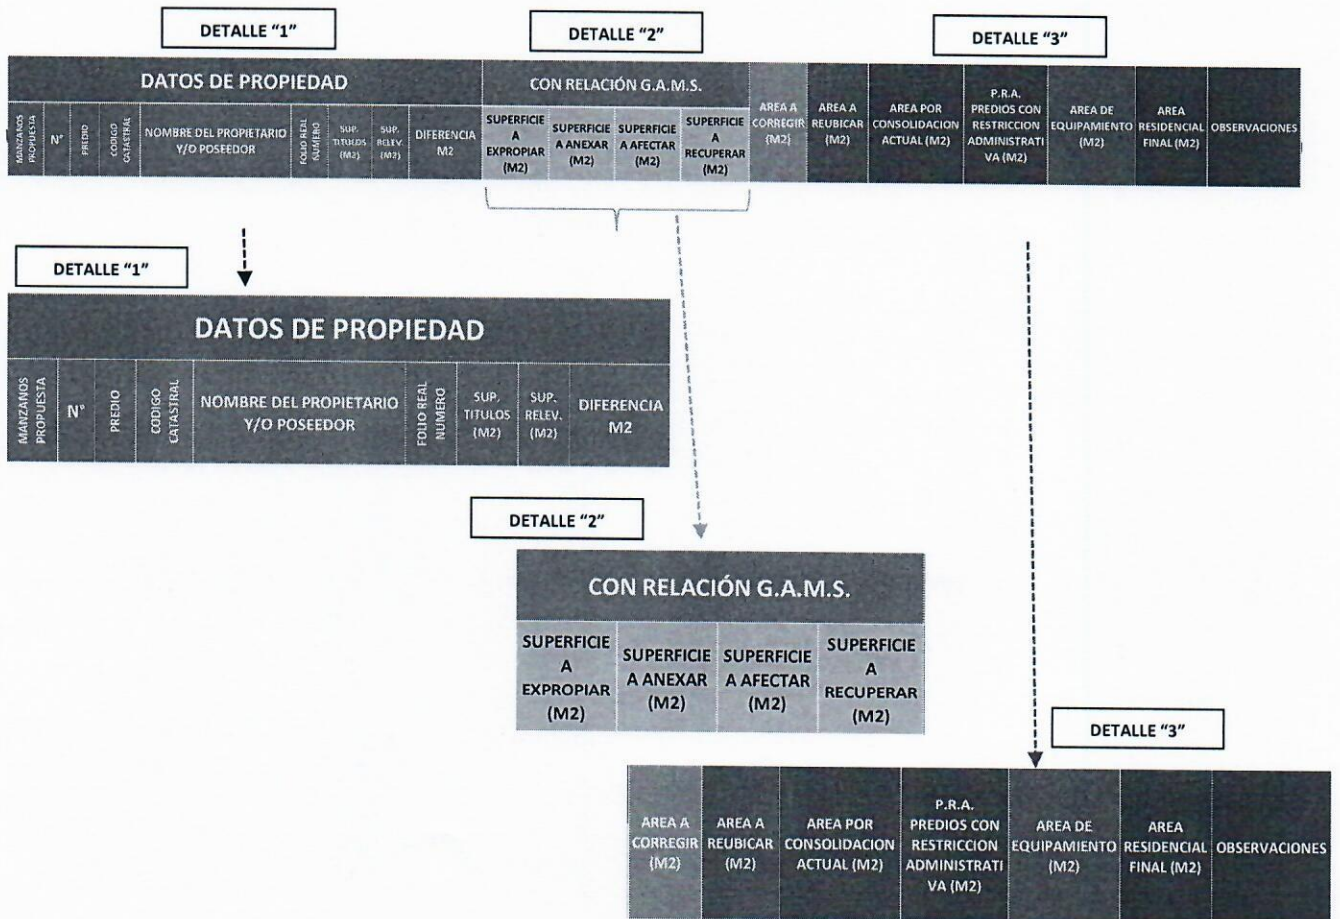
DETALLE "1"

DETALLE "2"

DETALLE "3"

| DATOS DE PROPIEDAD | | | | | | | | | CON RELACIÓN G.A.M.S. | | | | | | | | | | |
|---|---|---|---|---|---|---|---|---|---|---|---|---|---|---|---|---|---|---|---|
| MANZANOS PROPUESTA | N° | PREDIO | CODIGO CATASTRAL | NOMBRE DEL PROPIETARIO Y/O POSEEDOR | FOLIO REAL NUMERO | SUP. TITULOS (M2) | SUP. RELEV. (M2) | DIFERENCIA M2 | SUPERFICIE A EXPROPIAR (M2) | SUPERFICIE A ANEXAR (M2) | SUPERFICIE A AFECTAR (M2) | SUPERFICIE A RECUPERAR (M2) | AREA A CORREGIR (M2) | AREA A REUBICAR (M2) | AREA POR CONSOLIDACION ACTUAL (M2) | P.R.A. PREDIOS CON RESTRICCION ADMINISTRATIVA (M2) | AREA DE EQUIPAMIENTO (M2) | AREA RESIDENCIAL FINAL (M2) | OBSERVACIONES |

DETALLE "1"

| DATOS DE PROPIEDAD | | | | | | | | |
|---|---|---|---|---|---|---|---|---|
| MANZANOS PROPUESTA | N° | PREDIO | CODIGO CATASTRAL | NOMBRE DEL PROPIETARIO Y/O POSEEDOR | FOLIO REAL NUMERO | SUP. TITULOS (M2) | SUP. RELEV. (M2) | DIFERENCIA M2 |

DETALLE "2"

| CON RELACIÓN G.A.M.S. | | | |
|---|---|---|---|
| SUPERFICIE A EXPROPIAR (M2) | SUPERFICIE A ANEXAR (M2) | SUPERFICIE A AFECTAR (M2) | SUPERFICIE A RECUPERAR (M2) |

DETALLE "3"

| AREA A CORREGIR (M2) | AREA A REUBICAR (M2) | AREA POR CONSOLIDACION ACTUAL (M2) | P.R.A. PREDIOS CON RESTRICCION ADMINISTRATIVA (M2) | AREA DE EQUIPAMIENTO (M2) | AREA RESIDENCIAL FINAL (M2) | OBSERVACIONES |
|---|---|---|---|---|---|---|